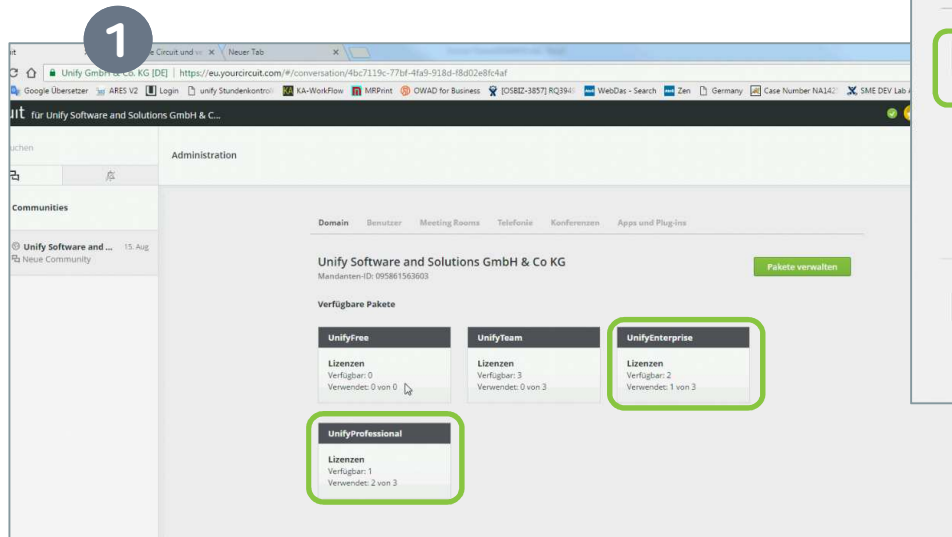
1

uit | e Circuit und v × | Neuer Tab ×

Unify GmbH & Co. KG [DE] | https://eu.yourcircuit.com/#/conversation/4bc7119c-77bf-4fa9-918d-f8d02e8fc4af

Google Übersetzer | ARES V2 | Login | unify Stundenkontroll | KA-WorkFlow | MRPrint | OWAD for Business | [OSBIZ-3857] RQ394 | WebDas - Search | Zen | Germany | Case Number NA142 | SME DEV Lab

uit für Unify Software and Solutions GmbH & C...

uchen

Communities

Unify Software and ... 15. Aug
Neue Community

Administration

Domain | Benutzer | Meeting Rooms | Telefonie | Konferenzen | Apps und Plug-ins

Unify Software and Solutions GmbH & Co KG
Mandanten-ID: 095861563603

Pakete verwalten

Verfügbare Pakete

UnifyFree
Lizenzen
Verfügbar: 0
Verwendet: 0 von 0

UnifyTeam
Lizenzen
Verfügbar: 3
Verwendet: 0 von 3

UnifyEnterprise
Lizenzen
Verfügbar: 2
Verwendet: 1 von 3

UnifyProfessional
Lizenzen
Verfügbar: 1
Verwendet: 2 von 3